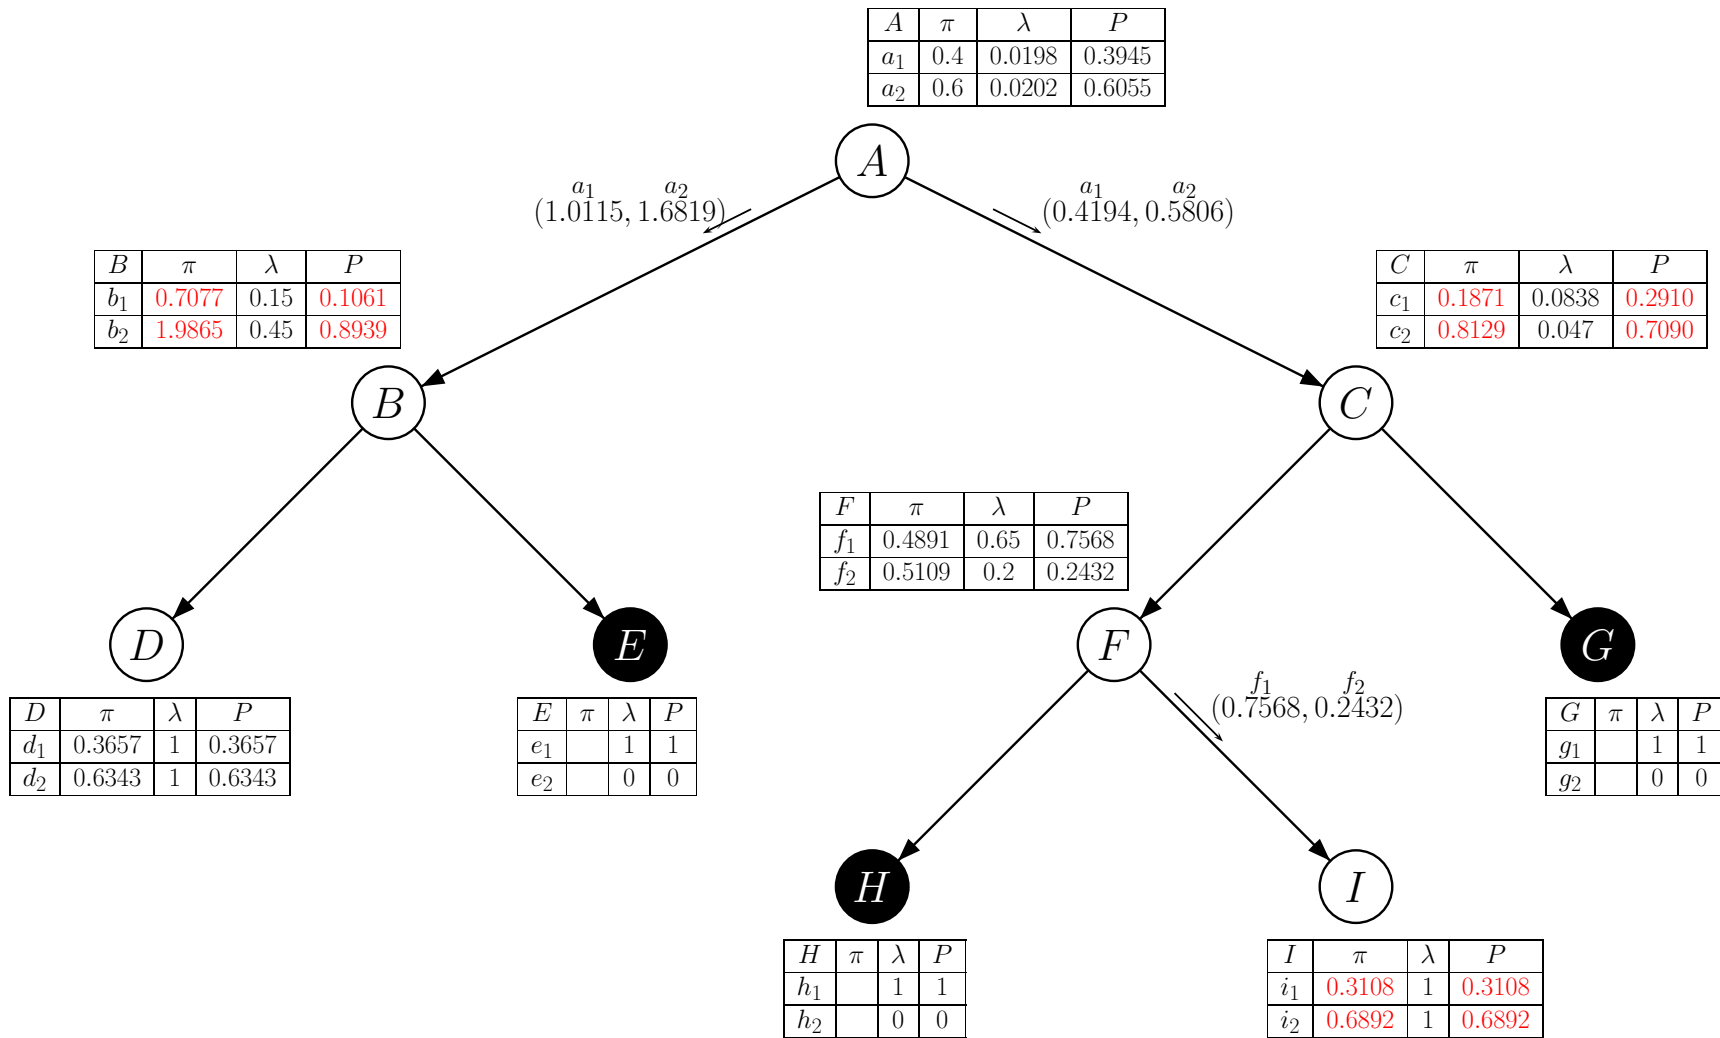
| $A$ | $\pi$ | $\lambda$ | $P$ |
|---|---|---|---|
| $a_1$ | 0.4 | 0.0198 | 0.3945 |
| $a_2$ | 0.6 | 0.0202 | 0.6055 |

$A$

$a_1$ $a_2$
(1.0115, 1.6819)

$a_1$ $a_2$
(0.4194, 0.5806)

| $B$ | $\pi$ | $\lambda$ | $P$ |
|---|---|---|---|
| $b_1$ | 0.7077 | 0.15 | 0.1061 |
| $b_2$ | 1.9865 | 0.45 | 0.8939 |

| $C$ | $\pi$ | $\lambda$ | $P$ |
|---|---|---|---|
| $c_1$ | 0.1871 | 0.0838 | 0.2910 |
| $c_2$ | 0.8129 | 0.047 | 0.7090 |

$B$

$C$

| $F$ | $\pi$ | $\lambda$ | $P$ |
|---|---|---|---|
| $f_1$ | 0.4891 | 0.65 | 0.7568 |
| $f_2$ | 0.5109 | 0.2 | 0.2432 |

$D$

$E$

$F$

$G$

$f_1$ $f_2$
(0.7568, 0.2432)

| $D$ | $\pi$ | $\lambda$ | $P$ |
|---|---|---|---|
| $d_1$ | 0.3657 | 1 | 0.3657 |
| $d_2$ | 0.6343 | 1 | 0.6343 |

| $E$ | $\pi$ | $\lambda$ | $P$ |
|---|---|---|---|
| $e_1$ | | 1 | 1 |
| $e_2$ | | 0 | 0 |

| $G$ | $\pi$ | $\lambda$ | $P$ |
|---|---|---|---|
| $g_1$ | | 1 | 1 |
| $g_2$ | | 0 | 0 |

$H$

$I$

| $H$ | $\pi$ | $\lambda$ | $P$ |
|---|---|---|---|
| $h_1$ | | 1 | 1 |
| $h_2$ | | 0 | 0 |

| $I$ | $\pi$ | $\lambda$ | $P$ |
|---|---|---|---|
| $i_1$ | 0.3108 | 1 | 0.3108 |
| $i_2$ | 0.6892 | 1 | 0.6892 |